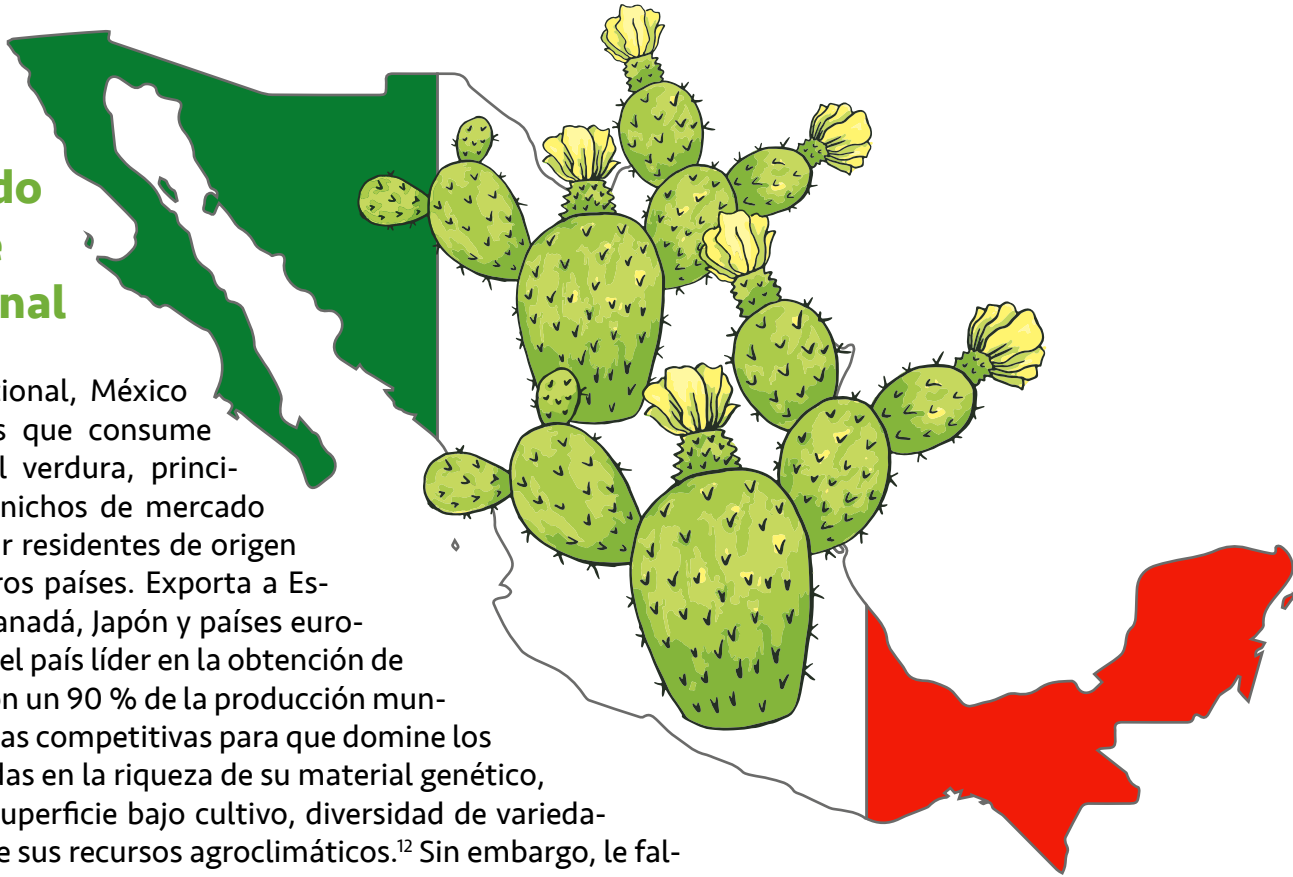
do
e
nal

ional, México
s que consume
l verdura, princinichos de mercado
r residentes de origen
ros países. Exporta a Esanadá, Japón y países euroel país líder en la obtención de
n un 90 % de la producción munas competitivas para que domine los
las en la riqueza de su material genético,
uperficie bajo cultivo, diversidad de varieda-
e sus recursos agroclimáticos.$^{12}$ Sin embargo, le fal-